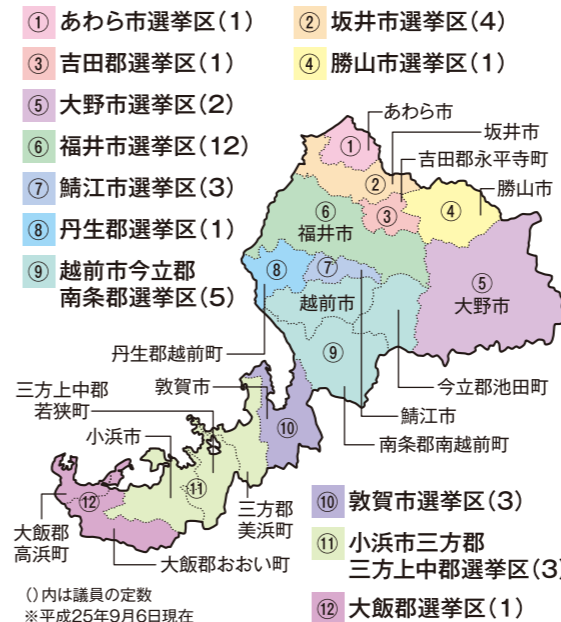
① あわら市選挙区(1)
② 坂井市選挙区(4)
③ 吉田郡選挙区(1)
④ 勝山市選挙区(1)
⑤ 大野市選挙区(2)
⑥ 福井市選挙区(12)
⑦ 鯖江市選挙区(3)
⑧ 丹生郡選挙区(1)
⑨ 越前市今立郡南条郡選挙区(5)

あわら市
坂井市
吉田郡永平寺町
勝山市
①
②
③
④
⑤
大野市
⑥
福井市
⑦
⑧
越前市
⑨
丹生郡越前町
今立郡池田町
敦賀市
三方上中郡若狭町
鯖江市
⑩
南条郡南越前町
小浜市
⑪
⑫
三方郡美浜町
大飯郡高浜町
大飯郡おおい町

⑩ 敦賀市選挙区(3)
⑪ 小浜市三方郡三方上中郡選挙区(3
⑫ 大飯郡選挙区(1)

()内は議員の定数
※平成25年9月6日現在